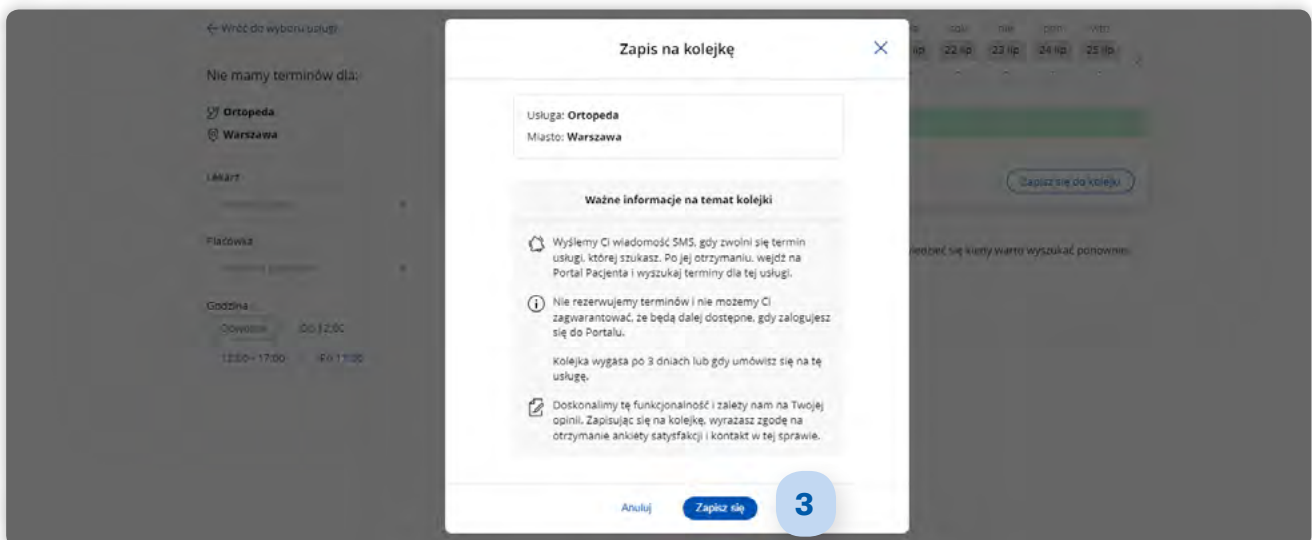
← Wróć do wyboru usługi

Nie mamy terminów dla:

Ortopeda
Warszawa

Lekarz

Placówka

Godzina

Dowolna   Do 12:00

12:00 - 17:00   Po 17:00

22 lip   23 lip   24 lip   25 lip

Zapisz się do kolejki

wiedzieć się kiedy warto wyszukać ponownie.

Zapis na kolejkę

Usługa: Ortopeda
Miasto: Warszawa

Ważne informacje na temat kolejki

Wyślemy Ci wiadomość SMS, gdy zwolni się termin usługi, której szukasz. Po jej otrzymaniu, wejdź na Portal Pacjenta i wyszukaj terminy dla tej usługi.

Nie rezerwujemy terminów i nie możemy Ci zagwarantować, że będą dalej dostępne, gdy zalogujesz się do Portalu.

Kolejka wygasa po 3 dniach lub gdy umówisz się na tę usługę.

Doskonalimy tę funkcjonalność i zależy nam na Twojej opinii. Zapisując się na kolejkę, wyrażasz zgodę na otrzymanie ankiety satysfakcji i kontakt w tej sprawie.

Anuluj   Zapisz się

3